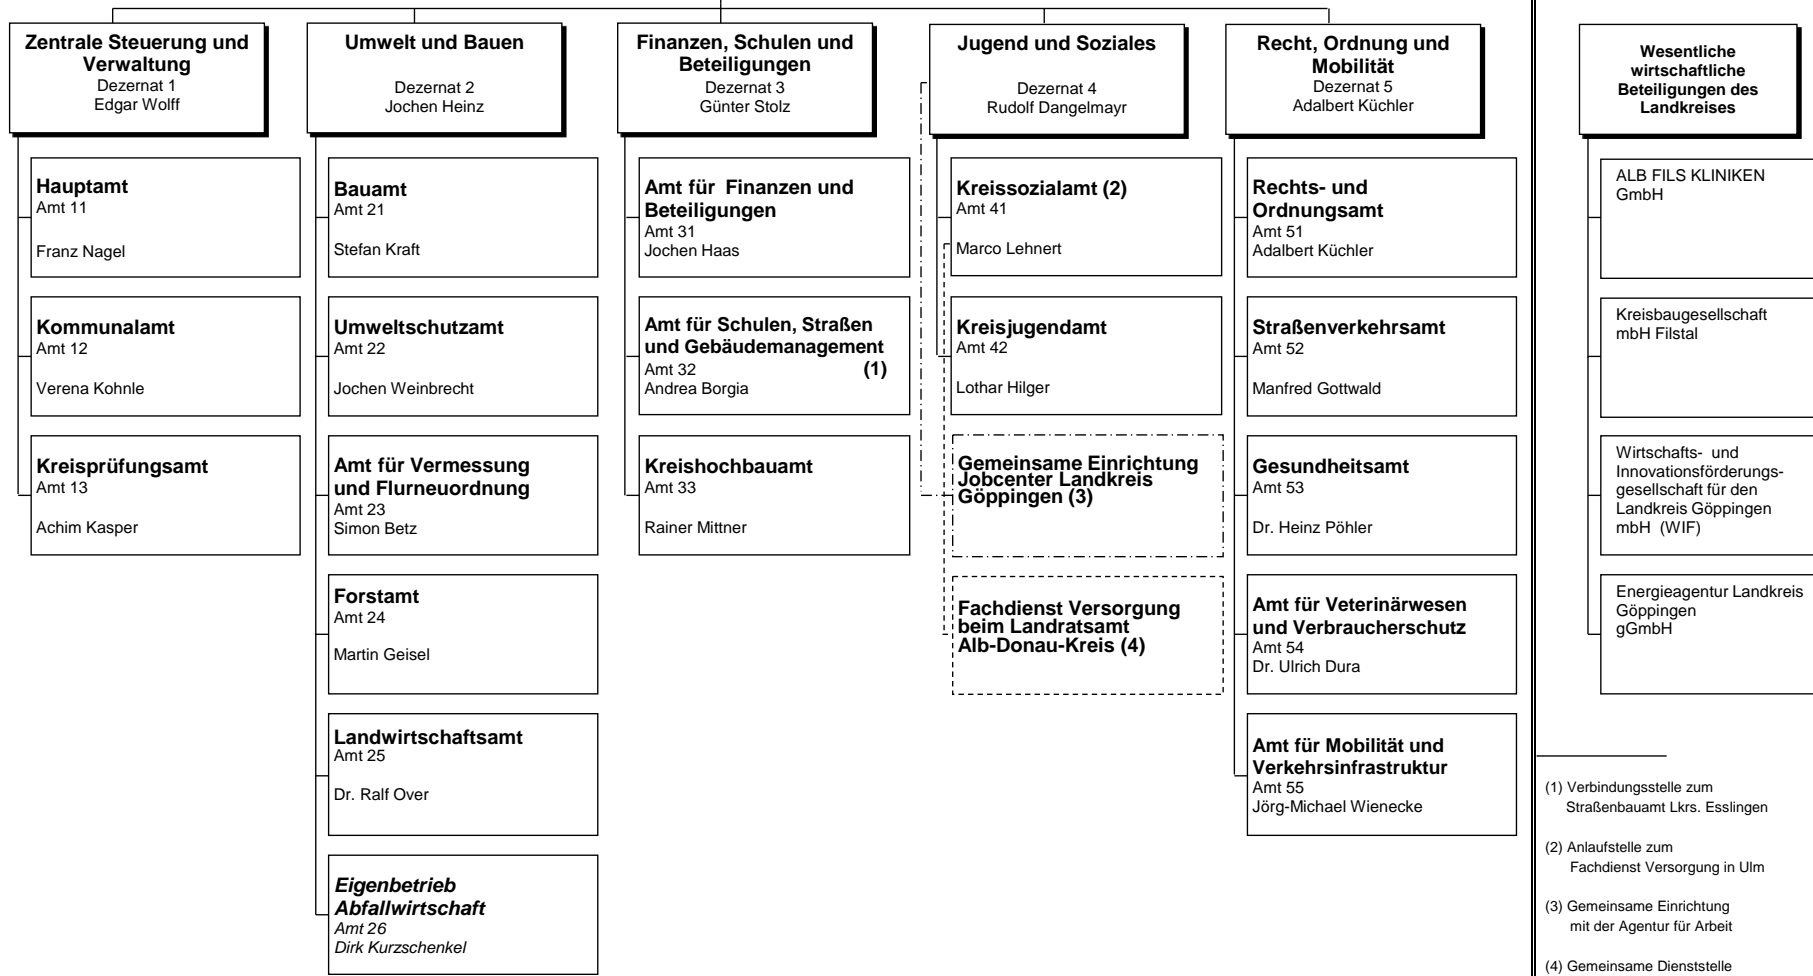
**Zentrale Steuerung und Verwaltung**
Dezernat 1
Edgar Wolff

**Hauptamt**
Amt 11
Franz Nagel

**Kommunalamt**
Amt 12
Verena Kohnle

**Kreisprüfungsamt**
Amt 13
Achim Kasper

**Umwelt und Bauen**
Dezernat 2
Jochen Heinz

**Bauamt**
Amt 21
Stefan Kraft

**Umweltschutzamt**
Amt 22
Jochen Weinbrecht

**Amt für Vermessung und Flurneuordnung**
Amt 23
Simon Betz

**Forstamt**
Amt 24
Martin Geisel

**Landwirtschaftsamt**
Amt 25
Dr. Ralf Over

***Eigenbetrieb Abfallwirtschaft***
*Amt 26*
*Dirk Kurzschenkel*

**Finanzen, Schulen und Beteiligungen**
Dezernat 3
Günter Stolz

**Amt für Finanzen und Beteiligungen**
Amt 31
Jochen Haas

**Amt für Schulen, Straßen und Gebäudemanagement**
Amt 32 **(1)**
Andrea Borgia

**Kreishochbauamt**
Amt 33
Rainer Mittner

**Jugend und Soziales**
Dezernat 4
Rudolf Dangelmayr

**Kreissozialamt (2)**
Amt 41
Marco Lehnert

**Kreisjugendamt**
Amt 42
Lothar Hilger

**Gemeinsame Einrichtung Jobcenter Landkreis Göppingen (3)**

**Fachdienst Versorgung beim Landratsamt Alb-Donau-Kreis (4)**

**Recht, Ordnung und Mobilität**
Dezernat 5
Adalbert Küchler

**Rechts- und Ordnungsamt**
Amt 51
Adalbert Küchler

**Straßenverkehrsamt**
Amt 52
Manfred Gottwald

**Gesundheitsamt**
Amt 53
Dr. Heinz Pöhler

**Amt für Veterinärwesen und Verbraucherschutz**
Amt 54
Dr. Ulrich Dura

**Amt für Mobilität und Verkehrsinfrastruktur**
Amt 55
Jörg-Michael Wienecke

**Wesentliche wirtschaftliche Beteiligungen des Landkreises**

ALB FILS KLINIKEN GmbH

Kreisbaugesellschaft mbH Filstal

Wirtschafts- und Innovationsförderungsgesellschaft für den Landkreis Göppingen mbH (WIF)

Energieagentur Landkreis Göppingen gGmbH

(1) Verbindungsstelle zum Straßenbauamt Lkrs. Esslingen

(2) Anlaufstelle zum Fachdienst Versorgung in Ulm

(3) Gemeinsame Einrichtung mit der Agentur für Arbeit

(4) Gemeinsame Dienststelle